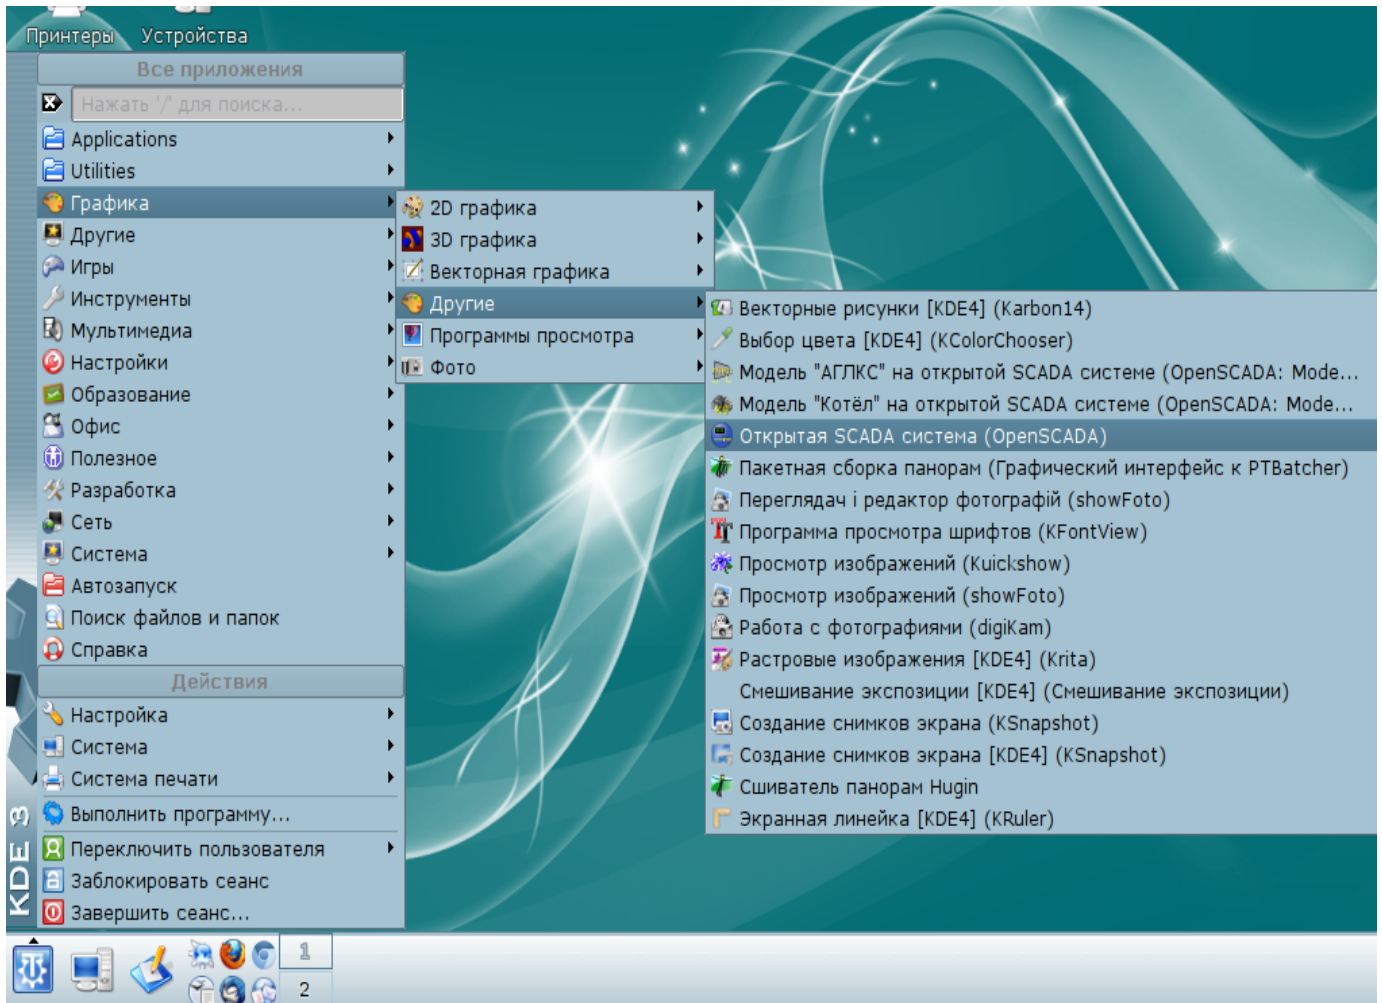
Принтеры Устройства

Все приложения

Нажать '/' для поиска...

Applications
Utilities
Графика
Другие
Игры
Инструменты
Мультимедиа
Настройки
Образование
Офис
Полезное
Разработка
Сеть
Система
Автозапуск
Поиск файлов и папок
Справка

Действия

Настройка
Система
Система печати
Выполнить программу...
Переключить пользователя
Заблокировать сеанс
Завершить сеанс...

2D графика
3D графика
Векторная графика
Другие
Программы просмотра
Фото

Векторные рисунки [KDE4] (Karbon14)
Выбор цвета [KDE4] (KColorChooser)
Модель "АГЛКС" на открытой SCADA системе (OpenSCADA: Mode...
Модель "Котёл" на открытой SCADA системе (OpenSCADA: Mode...
Открытая SCADA система (OpenSCADA)
Пакетная сборка панорам (Графический интерфейс к PTBatcher)
Переглядач і редактор фотографій (showFoto)
Программа просмотра шрифтов (KFontView)
Просмотр изображений (Kuickshow)
Просмотр изображений (showFoto)
Работа с фотографиями (digiKam)
Растровые изображения [KDE4] (Krita)
Смешивание экспозиции [KDE4] (Смешивание экспозиции)
Создание снимков экрана (KSnapshot)
Создание снимков экрана [KDE4] (KSnapshot)
Сшиватель панорам Hugin
Экранная линейка [KDE4] (KRuler)

KDE 3

1
2